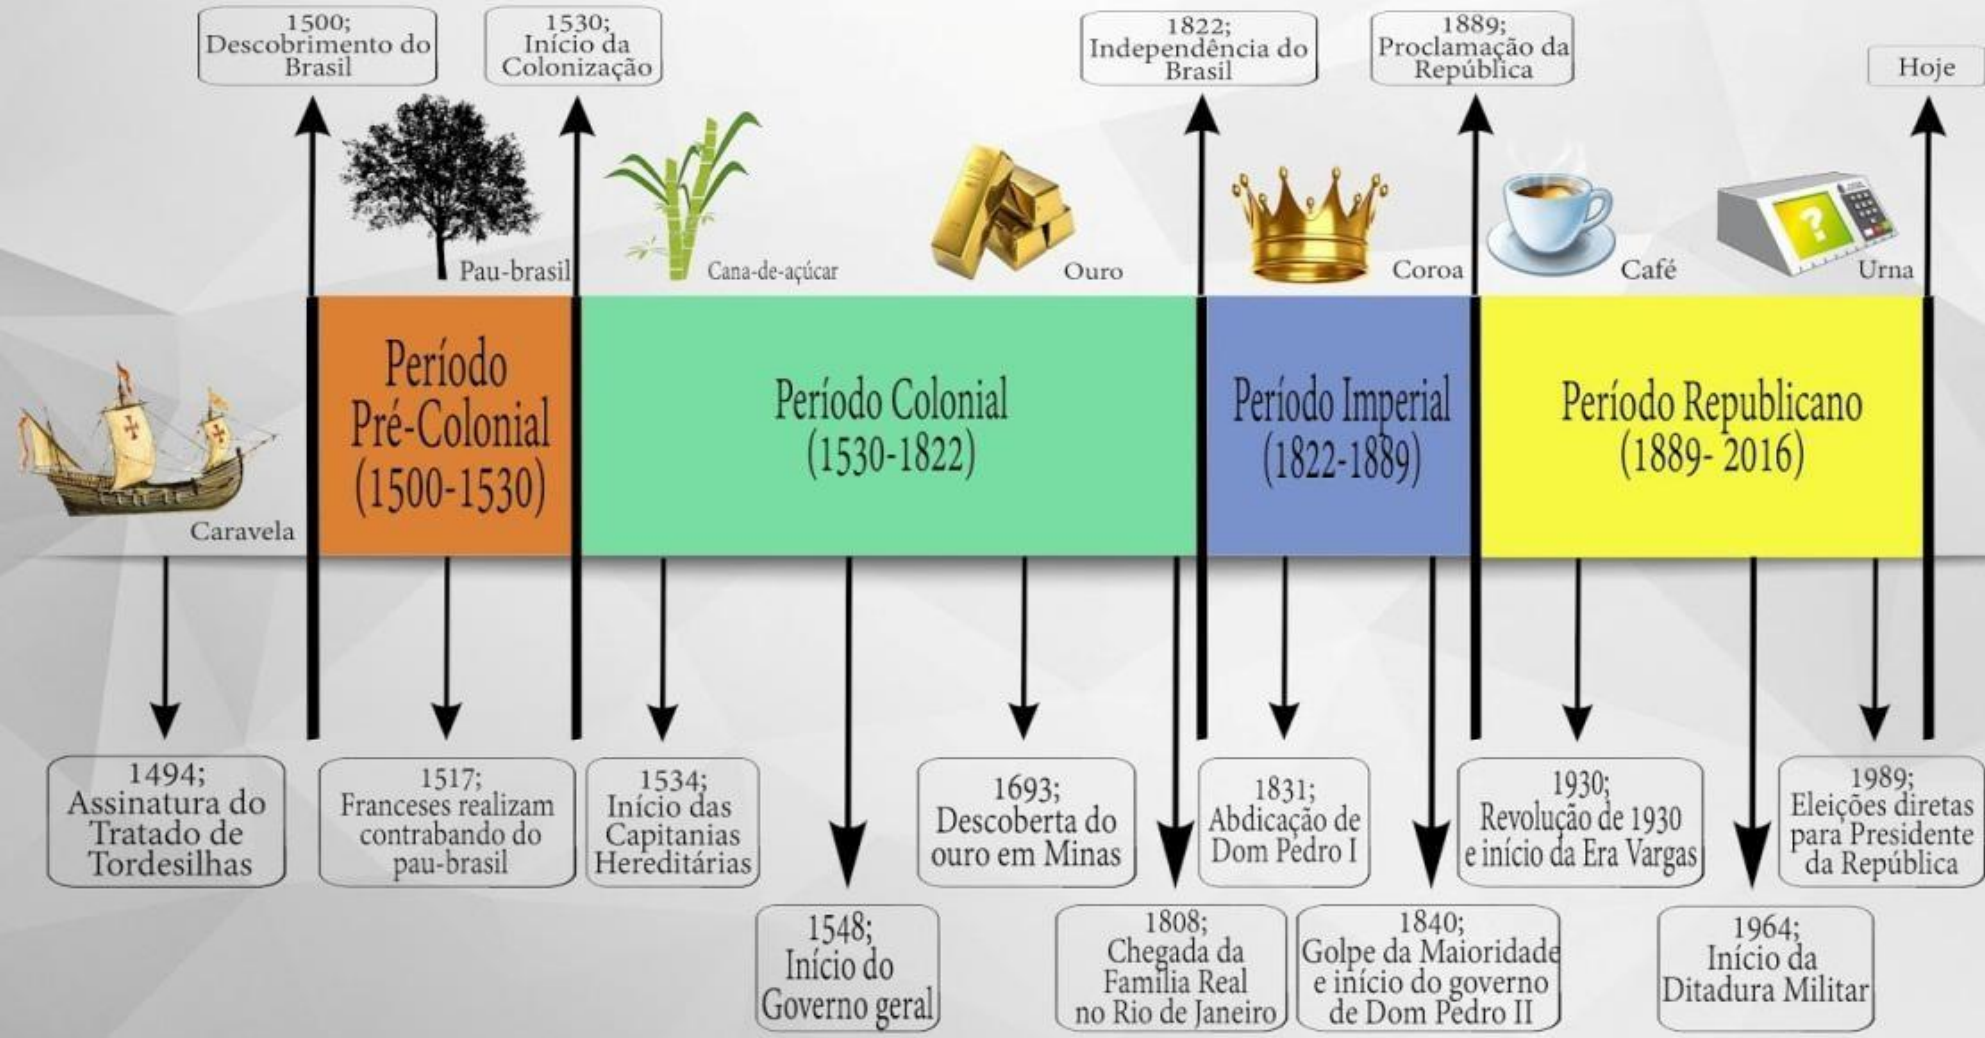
1500;
Descobrimento do Brasil

1530;
Início da Colonização

1822;
Independência do Brasil

1889;
Proclamação da República

Hoje

Pau-brasil

Cana-de-açúcar

Ouro

Coroa

Café

Urna

Caravela

Período Pré-Colonial (1500-1530)

Período Colonial (1530-1822)

Período Imperial (1822-1889)

Período Republicano (1889- 2016)

1494;
Assinatura do Tratado de Tordesilhas

1517;
Franceses realizam contrabando do pau-brasil

1534;
Início das Capitanias Hereditárias

1548;
Início do Governo geral

1693;
Descoberta do ouro em Minas

1808;
Chegada da Família Real no Rio de Janeiro

1831;
Abdicação de Dom Pedro I

1840;
Golpe da Maioridade e início do governo de Dom Pedro II

1930;
Revolução de 1930 e início da Era Vargas

1964;
Início da Ditadura Militar

1989;
Eleições diretas para Presidente da República